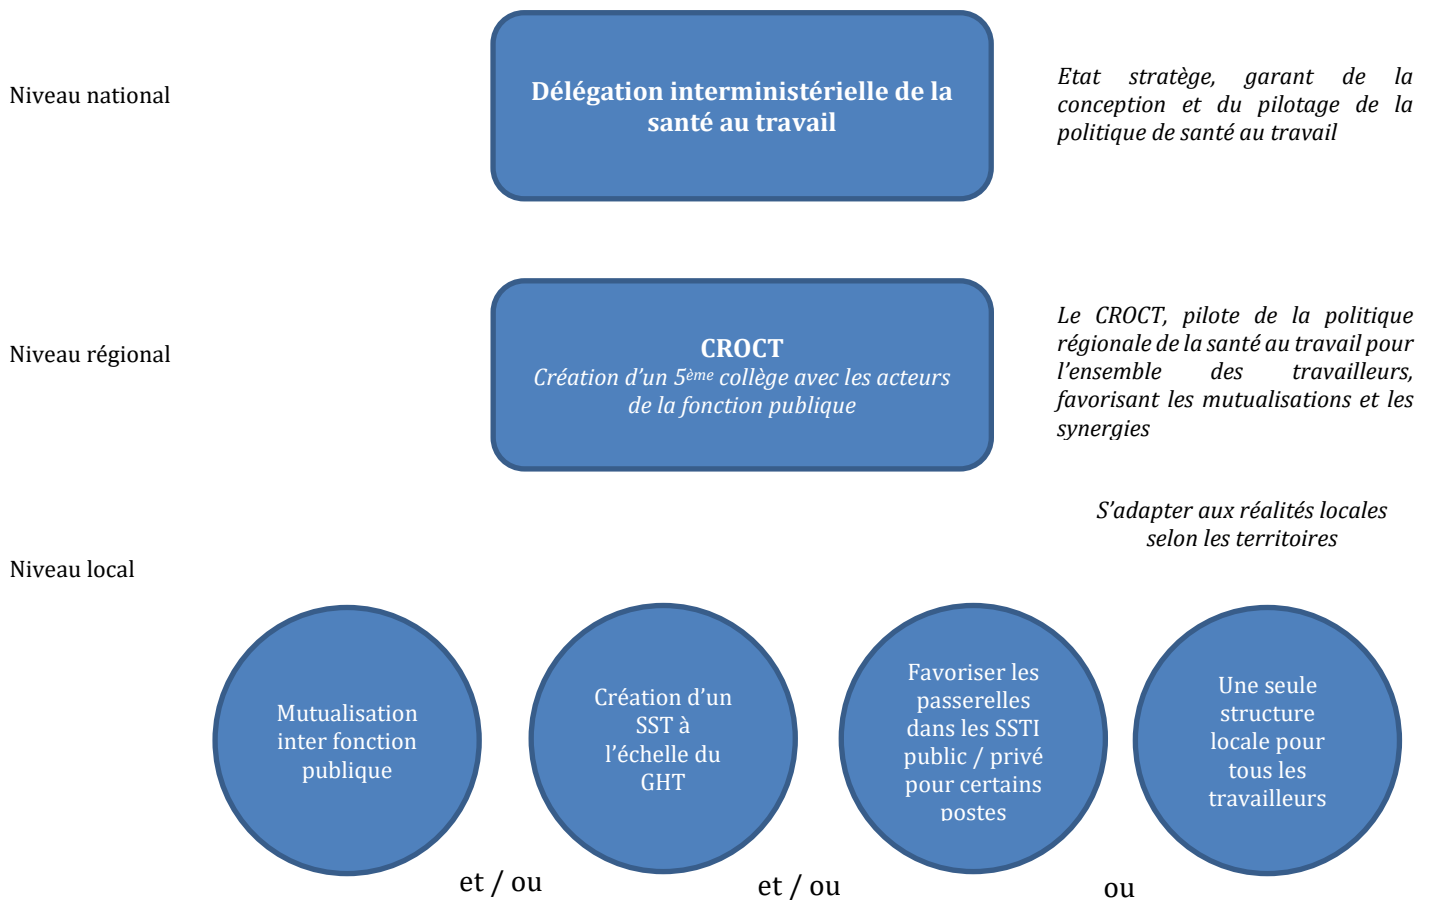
Niveau national

Délégation interministérielle de la santé au travail

Etat stratège, garant de la conception et du pilotage de la politique de santé au travail

Niveau régional

CROCT
Création d'un 5$^{ème}$ collège avec les acteurs de la fonction publique

Le CROCT, pilote de la politique régionale de la santé au travail pour l'ensemble des travailleurs, favorisant les mutualisations et les synergies

S'adapter aux réalités locales selon les territoires

Niveau local

Mutualisation inter fonction publique

et / ou

Création d'un SST à l'échelle du GHT

et / ou

Favoriser les passerelles dans les SSTI public / privé pour certains postes

ou

Une seule structure locale pour tous les travailleurs